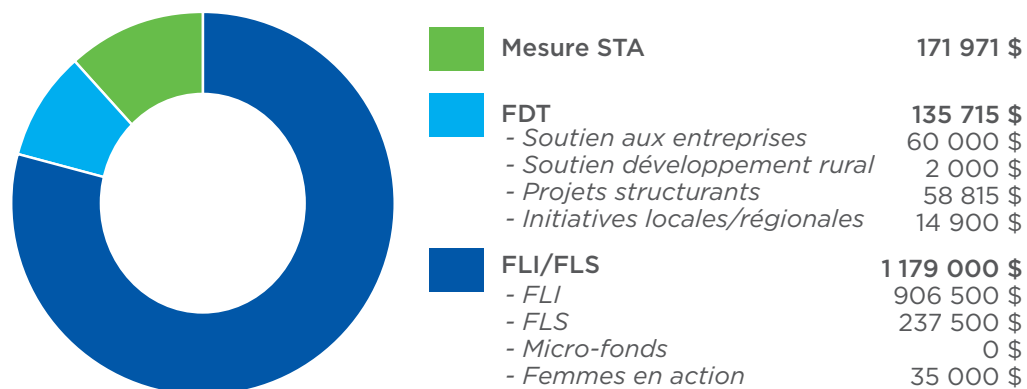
Mesure STA 171 971 $

FDT 135 715 $
- *Soutien aux entreprises* 60 000 $
- *Soutien développement rural* 2 000 $
- *Projets structurants* 58 815 $
- *Initiatives locales/régionales* 14 900 $

FLI/FLS 1 179 000 $
- *FLI* 906 500 $
- *FLS* 237 500 $
- *Micro-fonds* 0 $
- *Femmes en action* 35 000 $